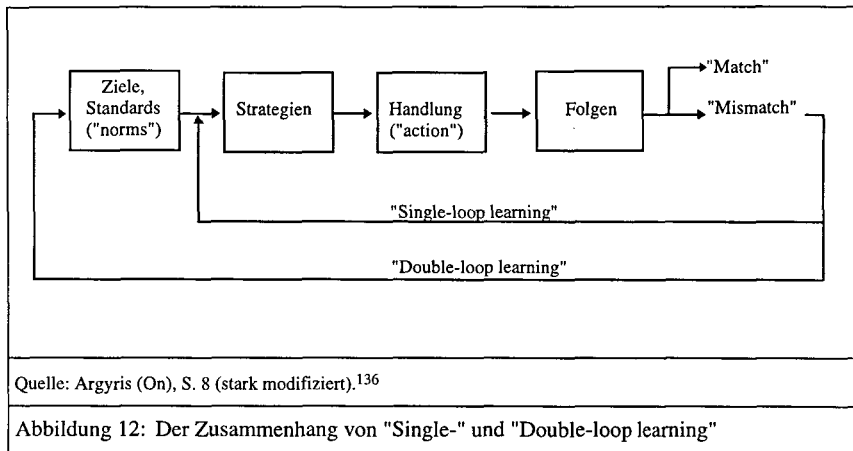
Ziele, Standards ("norms")

Strategien

Handlung ("action")

Folgen

"Match"

"Mismatch"

"Single-loop learning"

"Double-loop learning"

Quelle: Argyris (On), S. 8 (stark modifiziert).$^{136}$

Abbildung 12: Der Zusammenhang von "Single-" und "Double-loop learning"